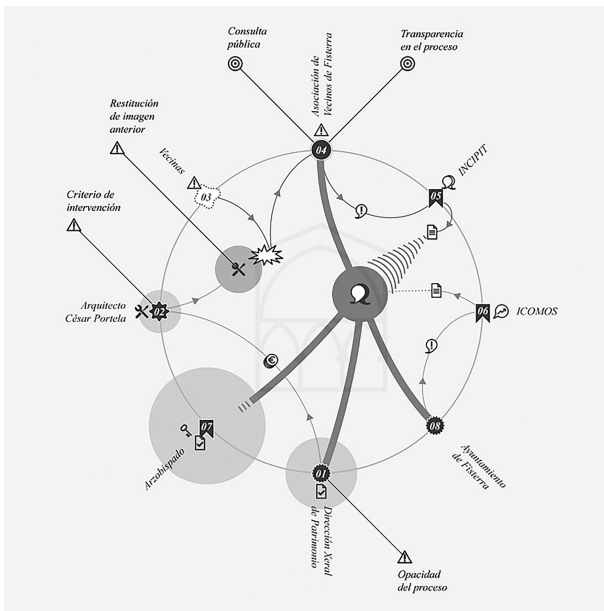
Consulta pública

Transparencia en el proceso

Asociación de Vecinos de Fisterra

04

Restitución de imagen anterior

Vecinos

03

INCIPIT

05

Criterio de intervención

Arquitecto César Portela

02

06

ICOMOS

07

Arzobispado

08

Ayuntamiento de Fisterra

01

Dirección Xeral de Patrimonio

Opacidad del proceso